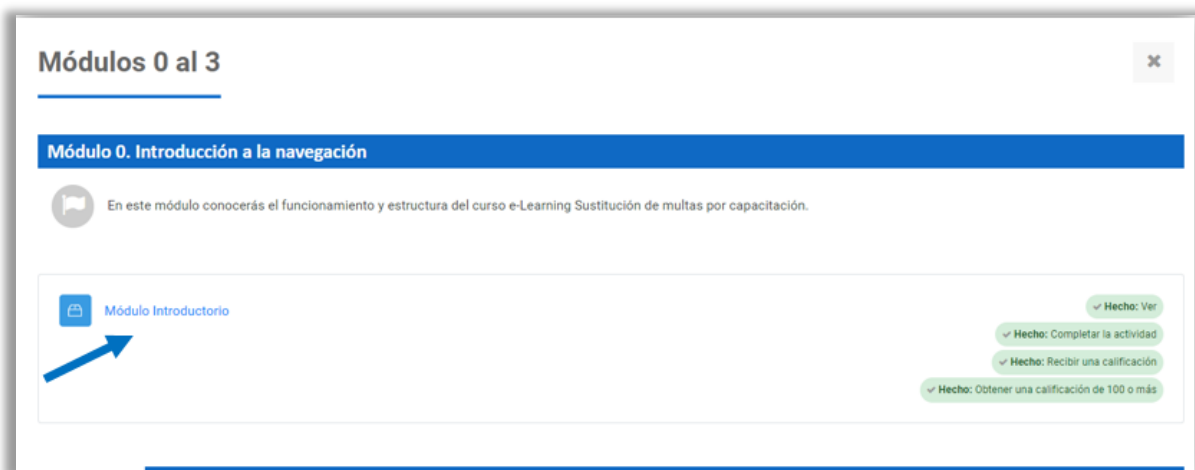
Módulos 0 al 3

×

Módulo 0. Introducción a la navegación

En este módulo conocerás el funcionamiento y estructura del curso e-Learning Sustitución de multas por capacitación.

Módulo Introductorio

Hecho: Ver

Hecho: Completar la actividad

Hecho: Recibir una calificación

Hecho: Obtener una calificación de 100 o más